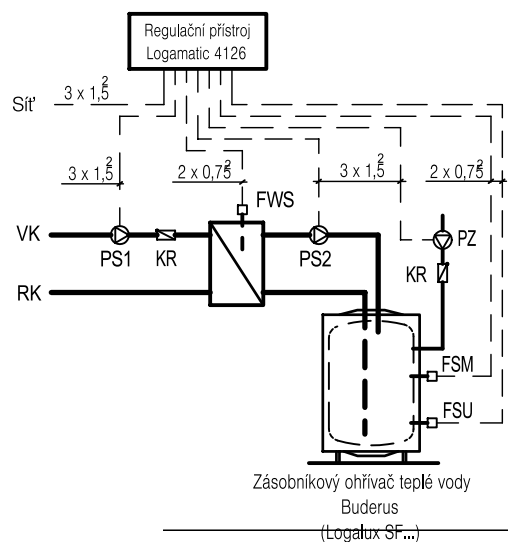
Regulační přístroj
Logamatic 4126

Síť $3 \times 1{,}5^2$

$3 \times 1{,}5^2$

$2 \times 0{,}75^2$

$3 \times 1{,}5^2$

$2 \times 0{,}75^2$

FWS

VK

PS1

KR

PS2

PZ

KR

RK

FSM

FSU

Zásobníkový ohřívač teplé vody
Buderus
(Logalux SF...)